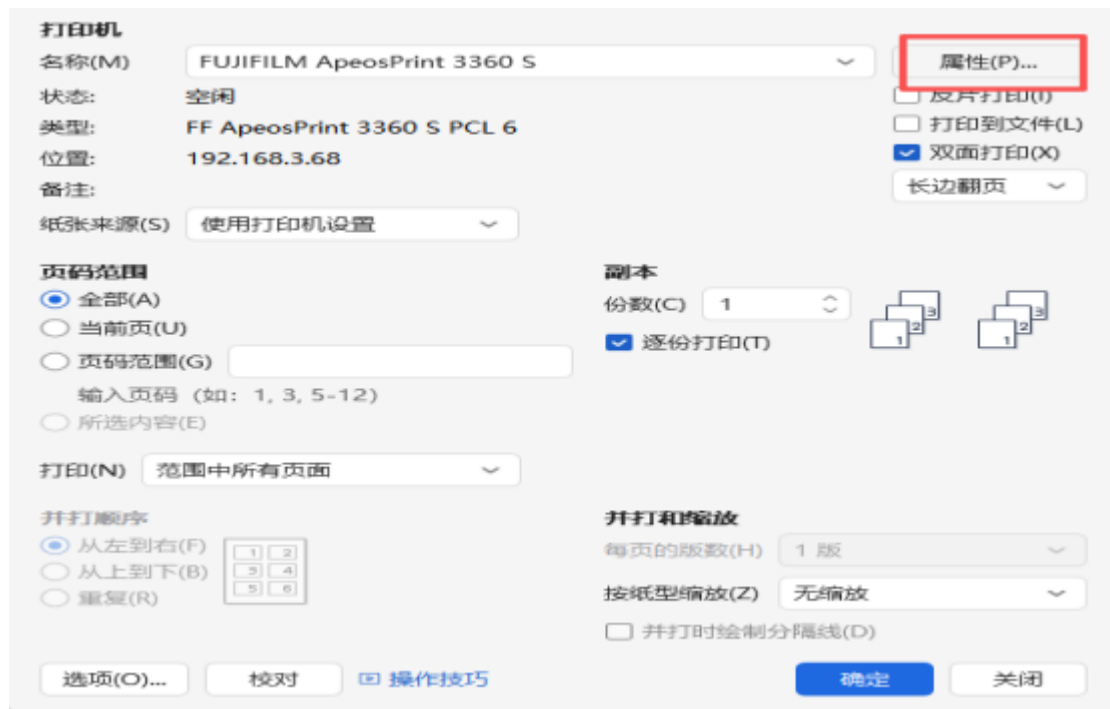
打印机
名称(M) FUJIFILM ApeosPrint 3360 S
属性(P)...
状态: 空闲
反片打印(I)
类型: FF ApeosPrint 3360 S PCL 6
打印到文件(L)
位置: 192.168.3.68
双面打印(X)
备注:
长边翻页
纸张来源(S) 使用打印机设置

页码范围
全部(A)
当前页(U)
页码范围(G)
输入页码（如：1, 3, 5-12）
所选内容(E)

副本
份数(C) 1
逐份打印(T)
3 2 1 3 2 1

打印(N) 范围中所有页面

并打顺序
从左到右(F)
从上到下(B)
重复(R)
1 2 3 4 5 6

并打和缩放
每页的版数(H) 1 版
按纸型缩放(Z) 无缩放
并打时绘制分隔线(D)

选项(O)... 校对 操作技巧 确定 关闭